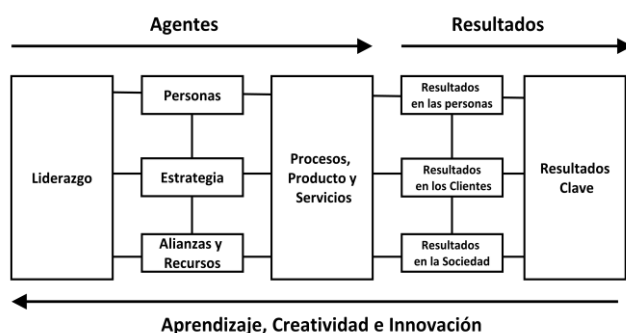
Agentes

Resultados

Liderazgo

Personas

Estrategia

Alianzas y Recursos

Procesos, Producto y Servicios

Resultados en las personas

Resultados en los Clientes

Resultados en la Sociedad

Resultados Clave

Aprendizaje, Creatividad e Innovación